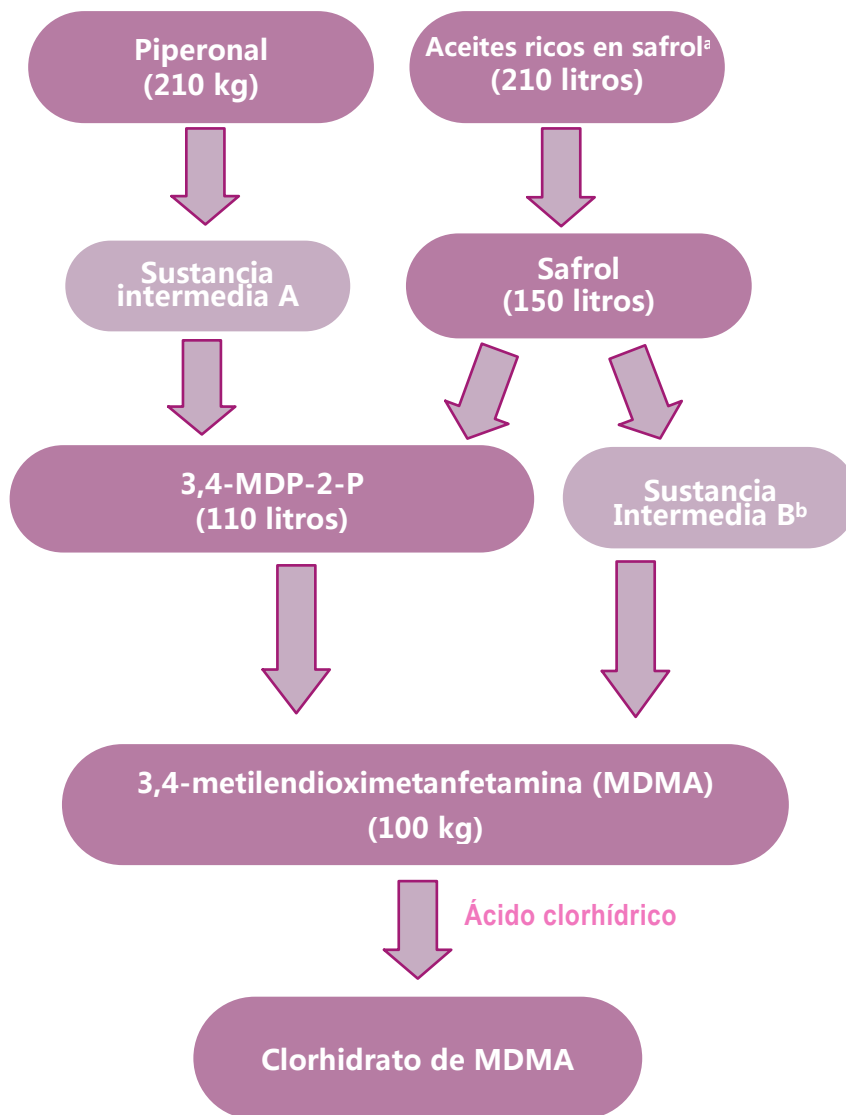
Piperonal
(210 kg)

Aceites ricos en safrol$^{a}$
(210 litros)

Sustancia intermedia A

Safrol
(150 litros)

3,4-MDP-2-P
(110 litros)

Sustancia Intermedia B$^{b}$

3,4-metilendioximetanfetamina (MDMA)
(100 kg)

Ácido clorhídrico

Clorhidrato de MDMA